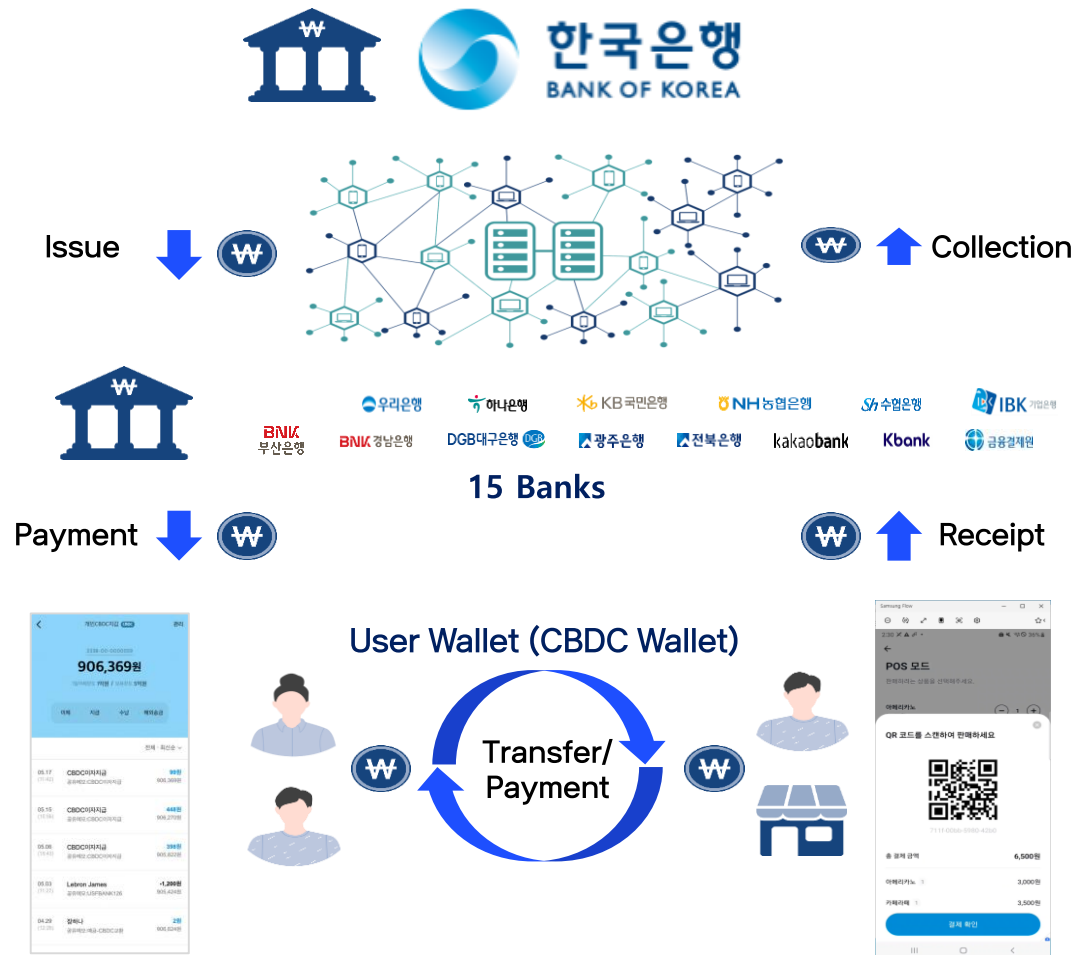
₩ 한국은행 BANK OF KOREA

Issue ₩

₩ Collection

₩

우리은행 하나은행 KB국민은행 NH농협은행 Sh수협은행 IBK기업은행
BNK부산은행 BNK경남은행 DGB대구은행 광주은행 전북은행 kakaobank Kbank 금융결제원

15 Banks

Payment ₩

₩ Receipt

개인CBDC지갑

906,369원

User Wallet (CBDC Wallet)

₩ Transfer/ Payment ₩

05.17 CBDC이자지급
05.10 CBDC이자지급
05.06 CBDC이자지급
05.03 Lebron James -1,200원
04.29 장하나 2원

Samsung Flow

POS 모드

QR 코드를 스캔하여 판매하세요

총 결제 금액 6,500원

아메리카노 3,000원

카페라떼 3,500원

결제 확인